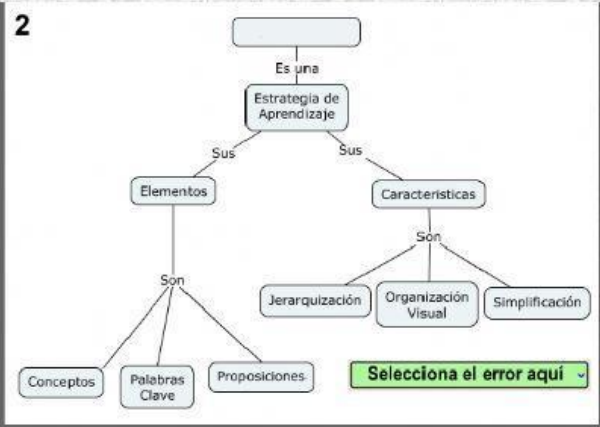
2

Es una

Estrategia de Aprendizaje

Sus

Sus

Elementos

Caracteristicas

Son

Son

Jerarquización

Organización Visual

Simplificación

Conceptos

Palabras Clave

Proposiciones

Selecciona el error aquí